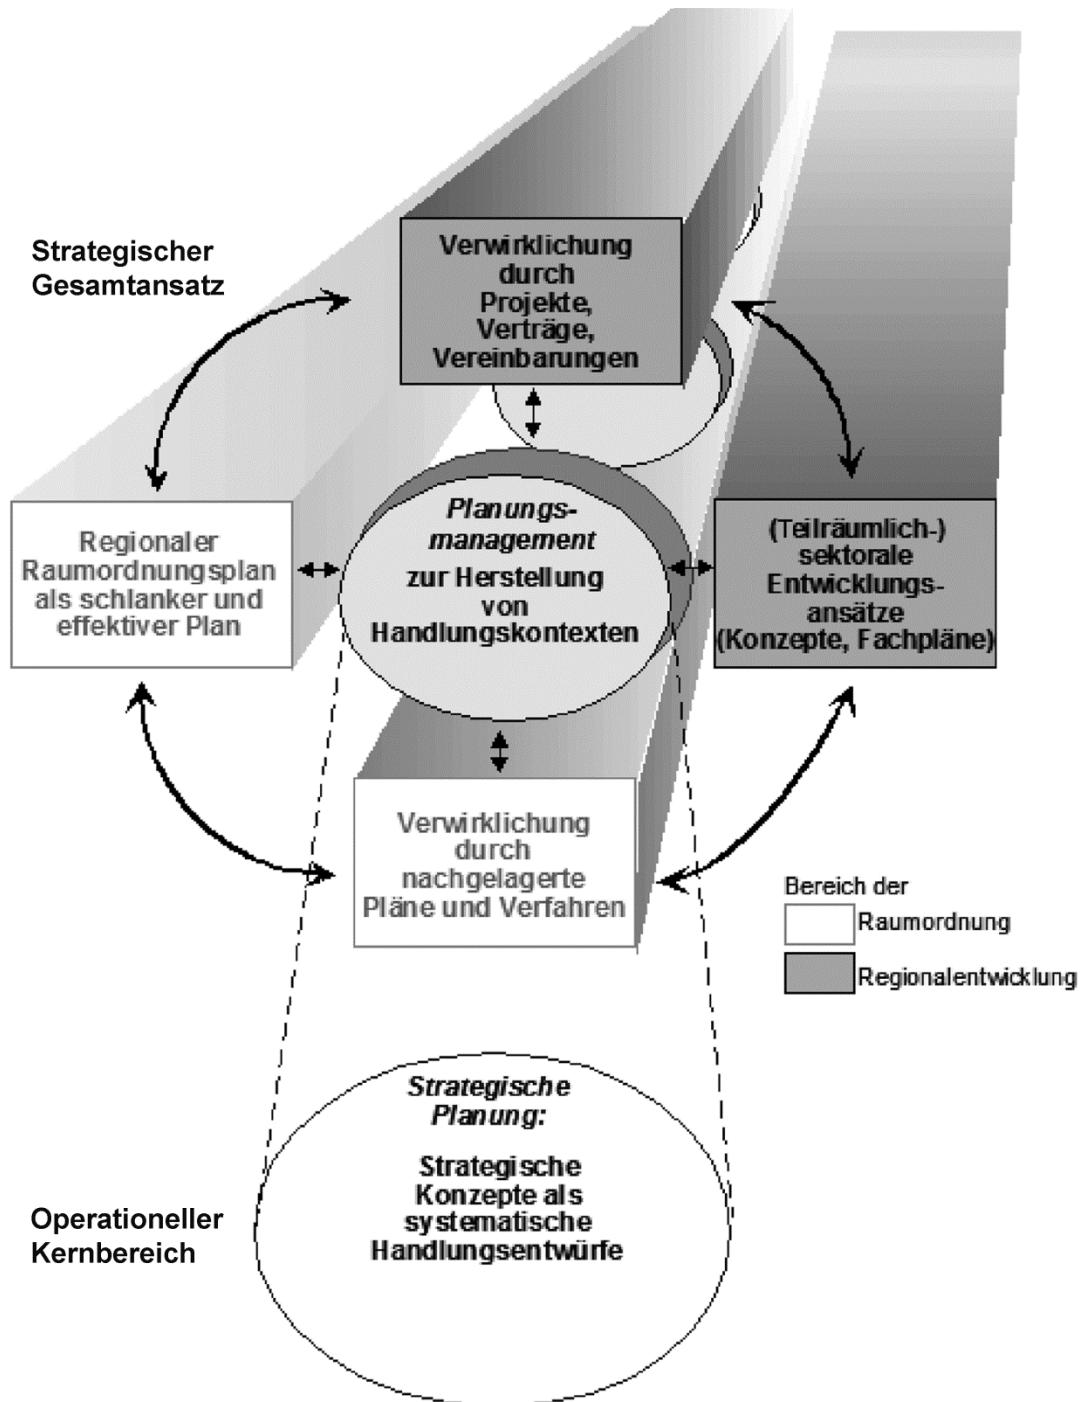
Strategischer Gesamtansatz

Verwirklichung durch Projekte, Verträge, Vereinbarungen

Regionaler Raumordnungsplan als schlanker und effektiver Plan

Planungsmanagement zur Herstellung von Handlungskontexten

(Teilräumlich-) sektorale Entwicklungsansätze (Konzepte, Fachpläne)

Verwirklichung durch nachgelagerte Pläne und Verfahren

Bereich der

Raumordnung

Regionalentwicklung

Strategische Planung:

Strategische Konzepte als systematische Handlungsentwürfe

Operationeller Kernbereich